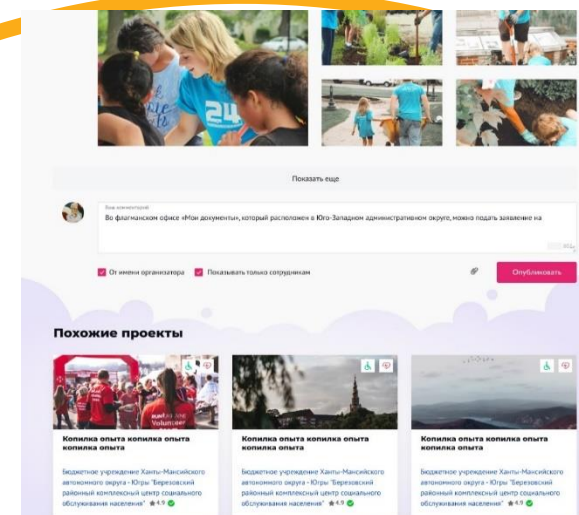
Показать еще

Ваш комментарий

Во флагманском офисе «Мои документы», который расположен в Юго-Западном административном округе, можно подать заявление на

От имени организатора

Показывать только сотрудникам

Опубликовать

Похожие проекты

Копилка опыта копилка опыта копилка опыта

Бюджетное учреждение Ханты-Мансийского автономного округа - Югры "Березовский районный комплексный центр социального обслуживания населения" 4.9

Копилка опыта копилка опыта копилка опыта

Бюджетное учреждение Ханты-Мансийского автономного округа - Югры "Березовский районный комплексный центр социального обслуживания населения" 4.9

Копилка опыта копилка опыта копилка опыта

Бюджетное учреждение Ханты-Мансийского автономного округа - Югры "Березовский районный комплексный центр социального обслуживания населения" 4.9